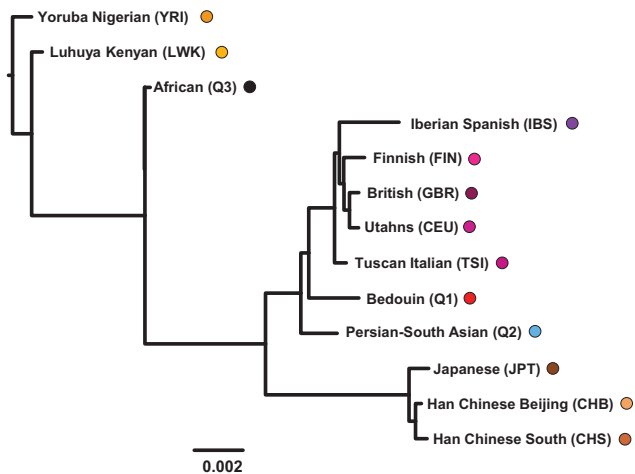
Yoruba Nigerian (YRI)
Luhuya Kenyan (LWK)
African (Q3)
Iberian Spanish (IBS)
Finnish (FIN)
British (GBR)
Utahns (CEU)
Tuscan Italian (TSI)
Bedouin (Q1)
Persian-South Asian (Q2)
Japanese (JPT)
Han Chinese Beijing (CHB)
Han Chinese South (CHS)
0.002